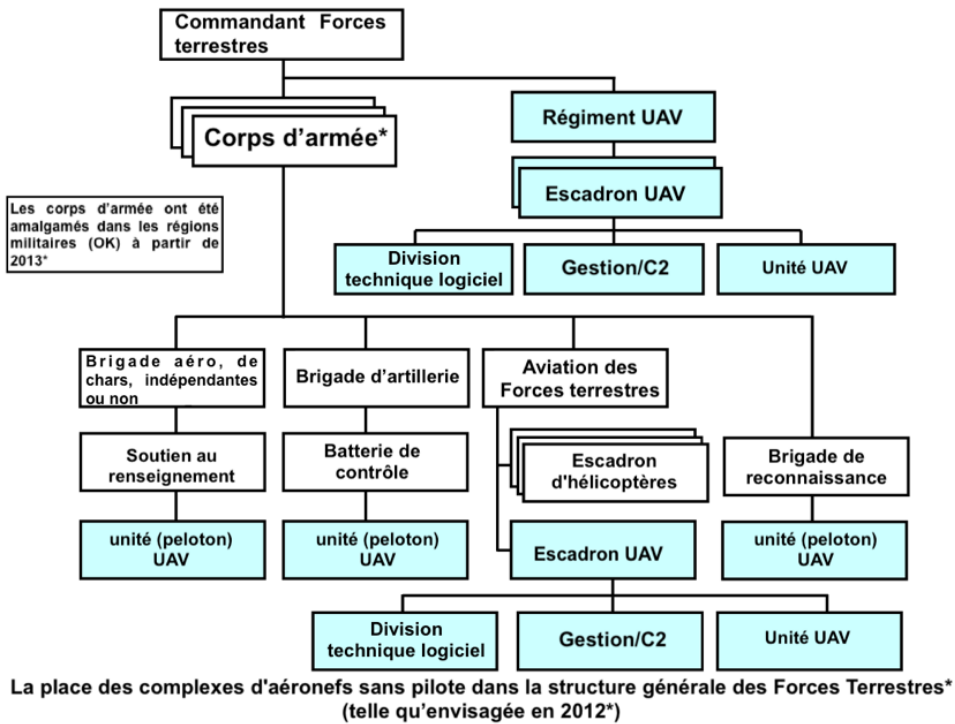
Commandant Forces terrestres

Corps d'armée*

Régiment UAV

Escadron UAV

Les corps d'armée ont été amalgamés dans les régions militaires (OK) à partir de 2013*

Division technique logiciel

Gestion/C2

Unité UAV

Brigade aéro, de chars, indépendantes ou non

Brigade d'artillerie

Aviation des Forces terrestres

Soutien au renseignement

Batterie de contrôle

Escadron d'hélicoptères

Brigade de reconnaissance

unité (peloton) UAV

unité (peloton) UAV

Escadron UAV

unité (peloton) UAV

Division technique logiciel

Gestion/C2

Unité UAV

La place des complexes d'aéronefs sans pilote dans la structure générale des Forces Terrestres* (telle qu'envisagée en 2012*)